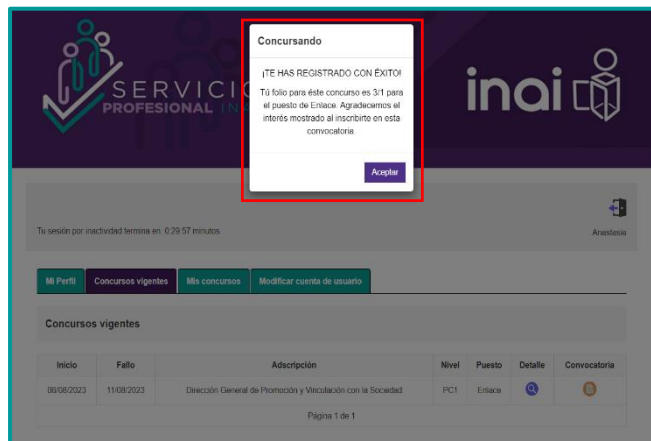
SERVICIO PROFESIONAL IN

inai

Concursando

¡TE HAS REGISTRADO CON ÉXITO!

Tú folio para éste concurso es 3/1 para el puesto de Enlace. Agradecemos el interés mostrado al inscribirte en esta convocatoria.

Aceptar

Tu sesión por inactividad termina en: 0:29:57 minutos.

Anastasia

Mi Perfil | Concursos vigentes | Mis concursos | Modificar cuenta de usuario

Concursos vigentes

| Inicio | Fallo | Adscripción | Nivel | Puesto | Detalle | Convocatoria |
|---|---|---|---|---|---|---|
| 08/08/2023 | 11/08/2023 | Dirección General de Promoción y Vinculación con la Sociedad | PC1 | Enlace | | |

Página 1 de 1